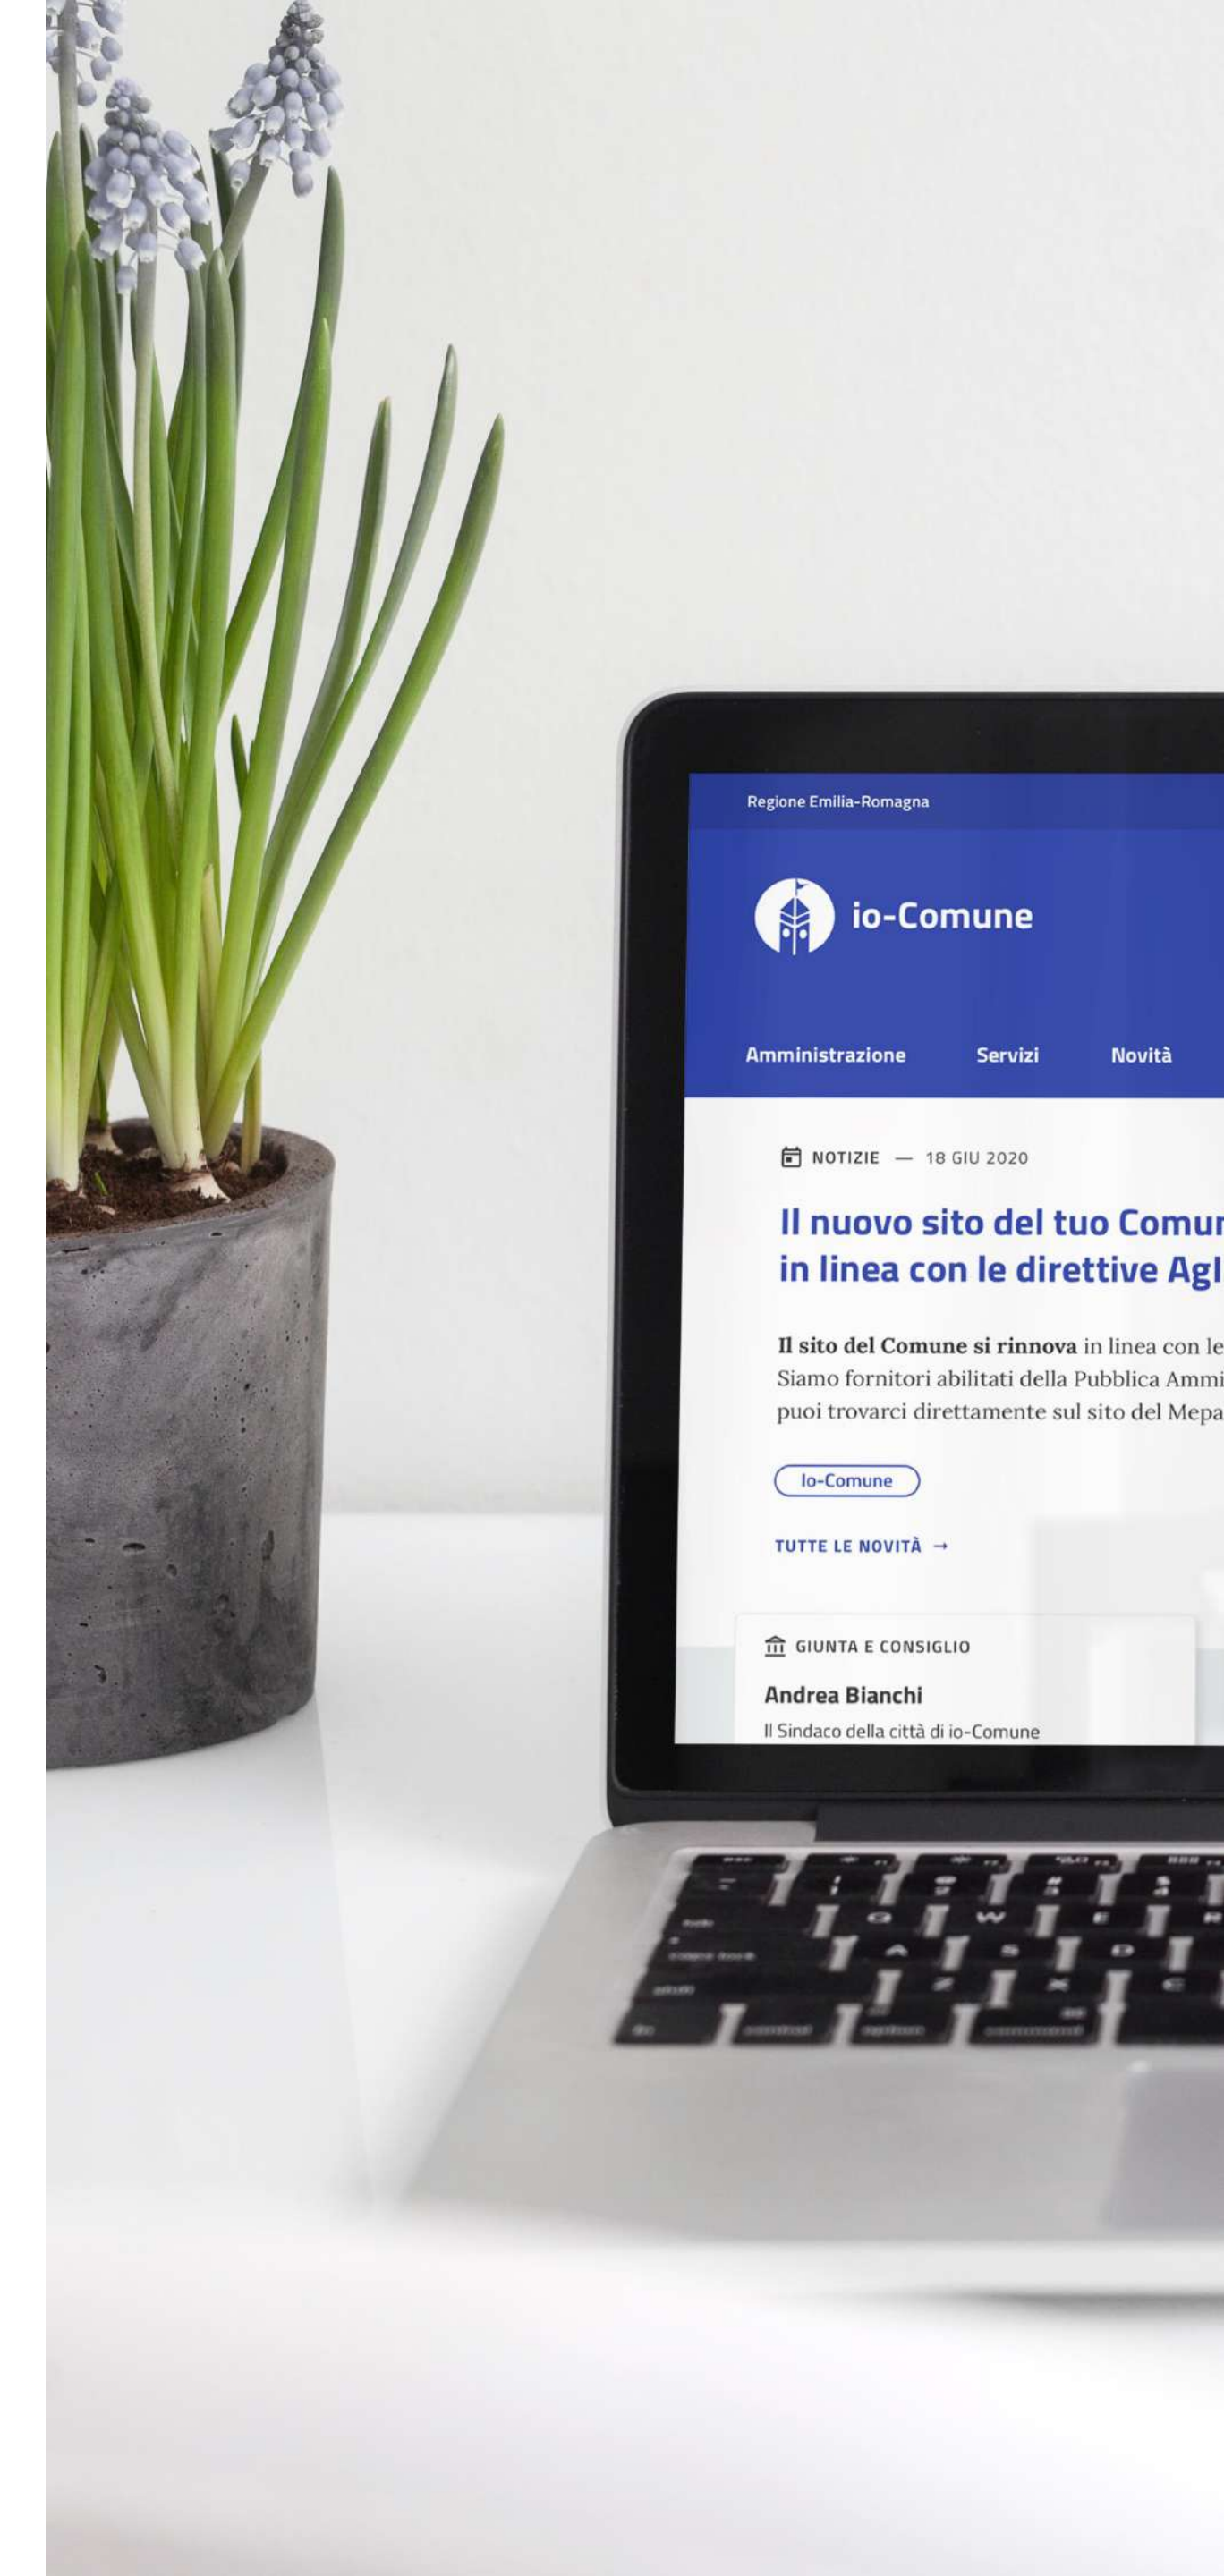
Regione Emilia-Romagna

io-Comune

Amministrazione Servizi Novità

NOTIZIE — 18 GIU 2020

Il nuovo sito del tuo Comun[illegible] in linea con le direttive Agl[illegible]

Il sito del Comune si rinnova in linea con le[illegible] Siamo fornitori abilitati della Pubblica Ammi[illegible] puoi trovarci direttamente sul sito del Mepa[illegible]

Io-Comune

TUTTE LE NOVITÀ →

GIUNTA E CONSIGLIO

Andrea Bianchi

Il Sindaco della città di io-Comune